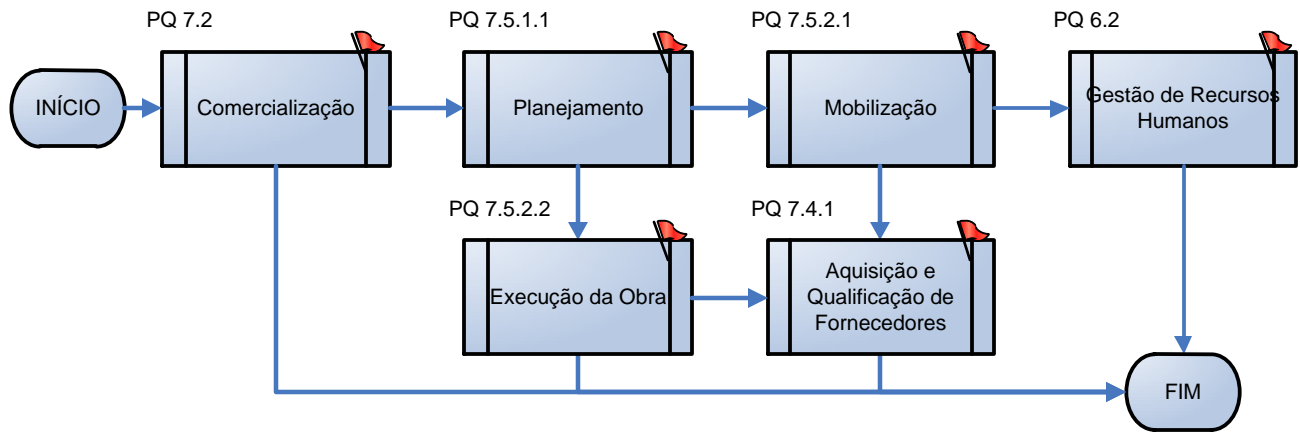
PQ 7.2
PQ 7.5.1.1
PQ 7.5.2.1
PQ 6.2

INÍCIO

Comercialização

Planejamento

Mobilização

Gestão de Recursos Humanos

PQ 7.5.2.2
PQ 7.4.1

Execução da Obra

Aquisição e Qualificação de Fornecedores

FIM